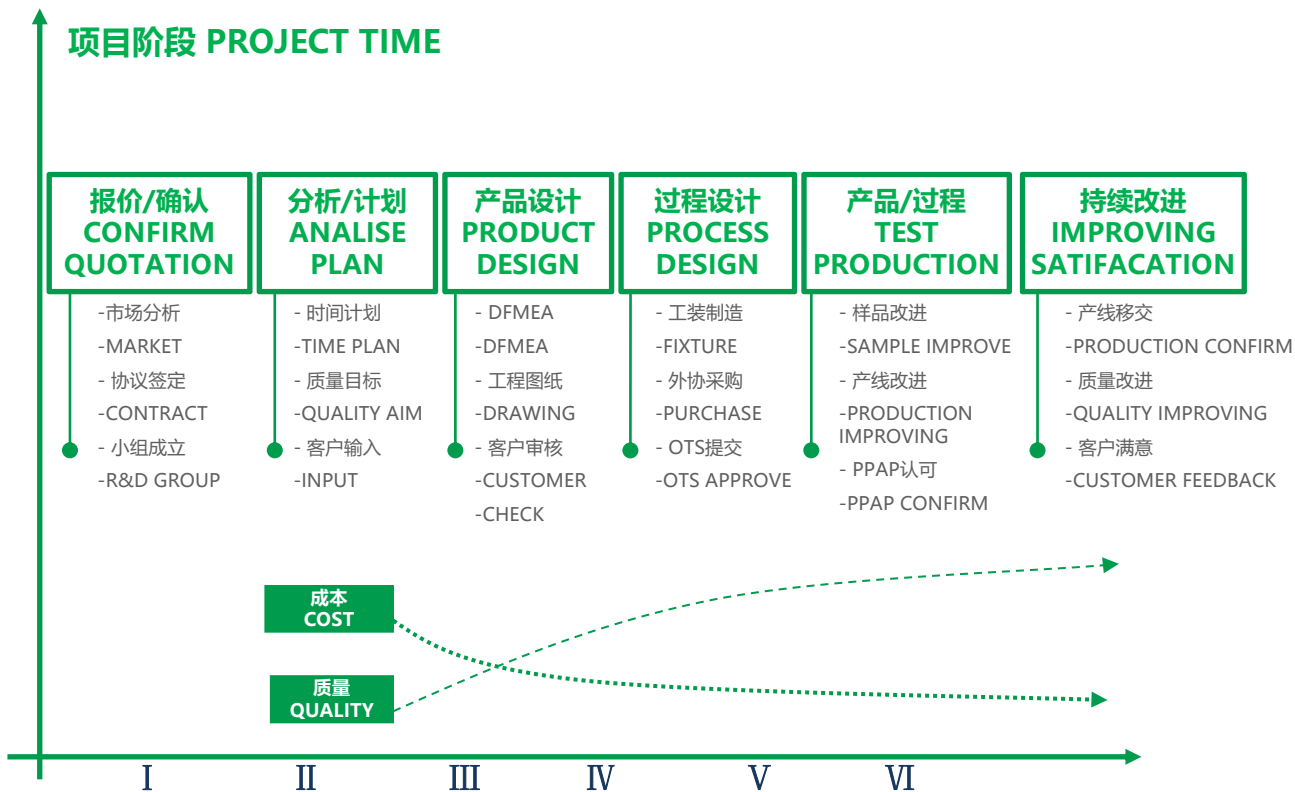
项目阶段 PROJECT TIME

报价/确认 CONFIRM QUOTATION

-市场分析
-MARKET
- 协议签定
-CONTRACT
- 小组成立
-R&D GROUP

分析/计划 ANALISE PLAN

- 时间计划
-TIME PLAN
- 质量目标
-QUALITY AIM
- 客户输入
-INPUT

产品设计 PRODUCT DESIGN

- DFMEA
-DFMEA
- 工程图纸
-DRAWING
- 客户审核
-CUSTOMER
-CHECK

过程设计 PROCESS DESIGN

- 工装制造
-FIXTURE
- 外协采购
-PURCHASE
- OTS提交
-OTS APPROVE

产品/过程 TEST PRODUCTION

- 样品改进
-SAMPLE IMPROVE
- 产线改进
-PRODUCTION IMPROVING
- PPAP认可
-PPAP CONFIRM

持续改进 IMPROVING SATIFACATION

- 产线移交
-PRODUCTION CONFIRM
- 质量改进
-QUALITY IMPROVING
- 客户满意
-CUSTOMER FEEDBACK

成本 COST

质量 QUALITY

I II III IV V VI